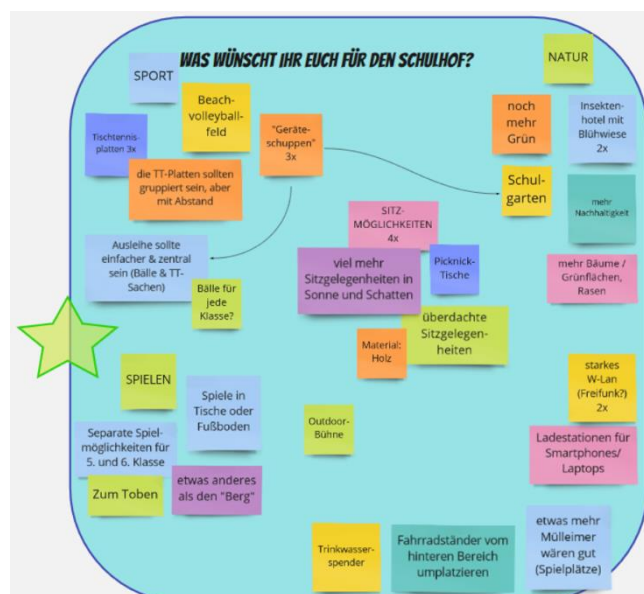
WAS WÜNSCHT IHR EUCH FÜR DEN SCHULHOF?

SPORT

Beach-volleyball-feld

Tischtennis-platten 3x

"Geräte-schuppen" 3x

die TT-Platten sollten gruppiert sein, aber mit Abstand

Ausleihe sollte einfacher & zentral sein (Bälle & TT-Sachen)

Bälle für jede Klasse?

NATUR

noch mehr Grün

Insekten-hotel mit Blühwiese 2x

Schul-garten

mehr Nachhaltigkeit

mehr Bäume / Grünflächen, Rasen

SITZ-MÖGLICHKEITEN 4x

viel mehr Sitzgelegenheiten in Sonne und Schatten

Picknick-Tische

überdachte Sitzgelegen-heiten

Material: Holz

SPIELEN

Spiele in Tische oder Fußboden

Separate Spiel-möglichkeiten für 5. und 6. Klasse

Zum Toben

etwas anderes als den "Berg"

Outdoor-Bühne

starkes W-Lan (Freifunk?) 2x

Ladestationen für Smartphones/ Laptops

Trinkwasser-spender

Fahrradständer vom hinteren Bereich umplatzieren

etwas mehr Mülleimer wären gut (Spielplätze)